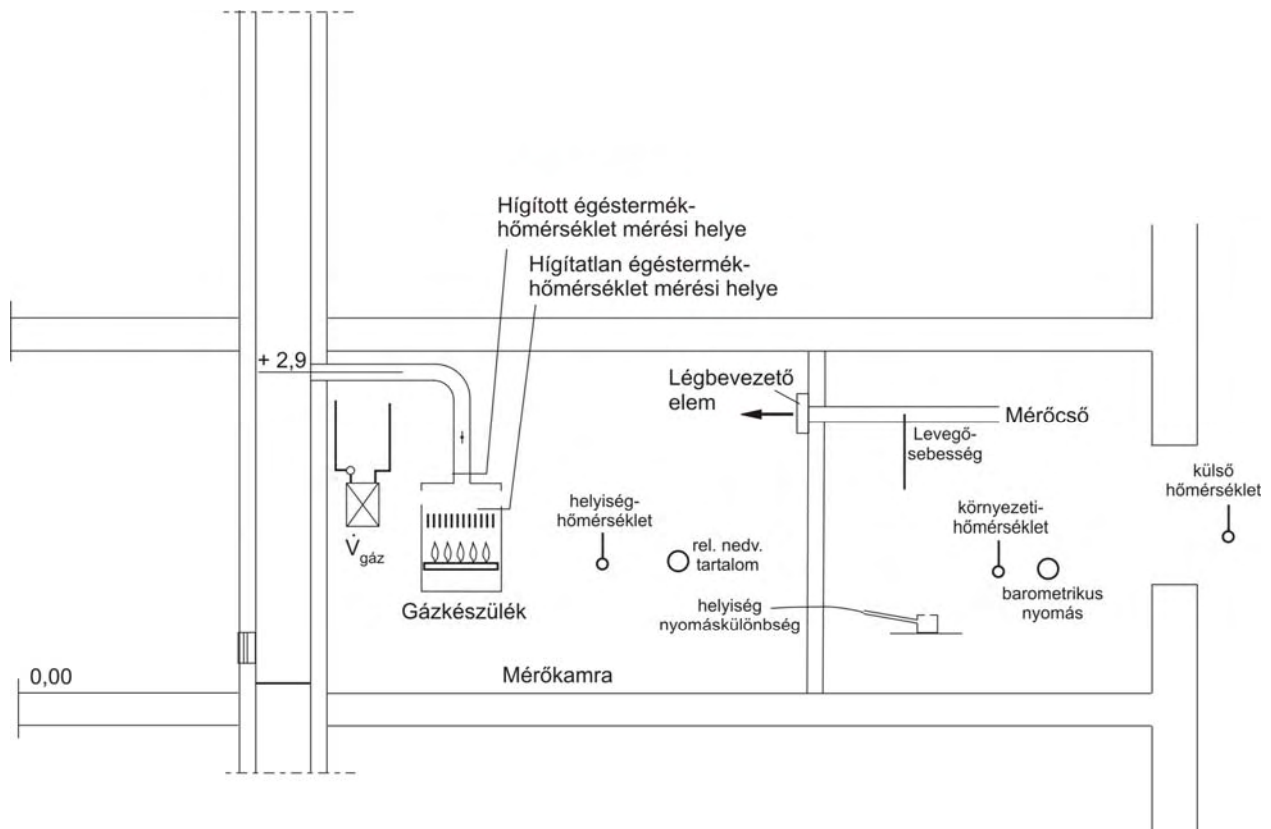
Hígított égéstermék-hőmérséklet mérési helye

Hígítatlan égéstermék-hőmérséklet mérési helye

+ 2,9

Légbevezető elem

Mérőcső

Levegő-sebesség

külső hőmérséklet

helyiség-hőmérséklet

környezeti-hőmérséklet

$\dot{V}_{gáz}$

rel. nedv. tartalom

barometrikus nyomás

Gázkészülék

helyiség nyomáskülönbség

0,00

Mérőkamra